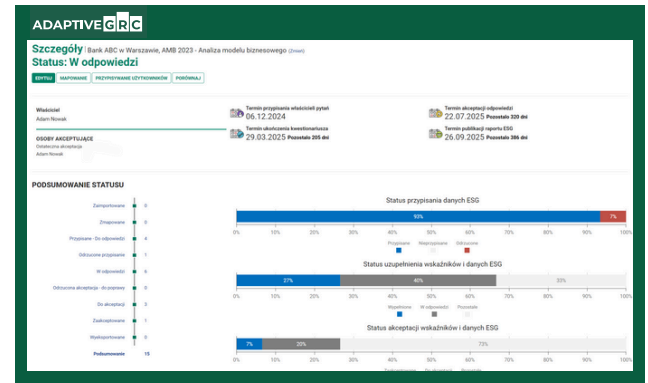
ADAPTIVEGRC

Szczegóły | Bank ABC w Warszawie, AMB 2023 - Analiza modelu biznesowego (Zmień)
Status: W odpowiedzi

EDYTUJ MAPOWANIE PRZYPISYWANIE UŻYTKOWNIKÓW PORÓWNAJ

Właściciel
Adam Nowak

OSOBY AKCEPTUJĄCE
Ostateczna akceptacja
Adam Nowak

Termin przypisania właściciel pytań
06.12.2024

Termin ukończenia kwestionariusza
29.03.2025 Pozostało 205 dni

Termin akceptacji odpowiedzi
22.07.2025 Pozostało 320 dni

Termin publikacji raportu ESG
26.09.2025 Pozostało 386 dni

PODSUMOWANIE STATUSU

Zaimportowane 0
Zmapowane 0
Przypisane - Do odpowiedzi 4
Odrzucone przypisanie 1
W odpowiedzi 6
Odrzucona akceptacja - do poprawy 0
Do akceptacji 3
Zaakceptowane 1
Wyeksportowane 0
Podsumowanie 15

Status przypisania danych ESG
93% 7%
0% 10% 20% 30% 40% 50% 60% 70% 80% 90% 100%
Przypisane Nieprzypisane Odrzucone

Status uzupełnienia wskaźników i danych ESG
27% 40% 33%
0% 10% 20% 30% 40% 50% 60% 70% 80% 90% 100%
Wypełnione W odpowiedzi Pozostałe

Status akceptacji wskaźników i danych ESG
7% 20% 73%
0% 10% 20% 30% 40% 50% 60% 70% 80% 90% 100%